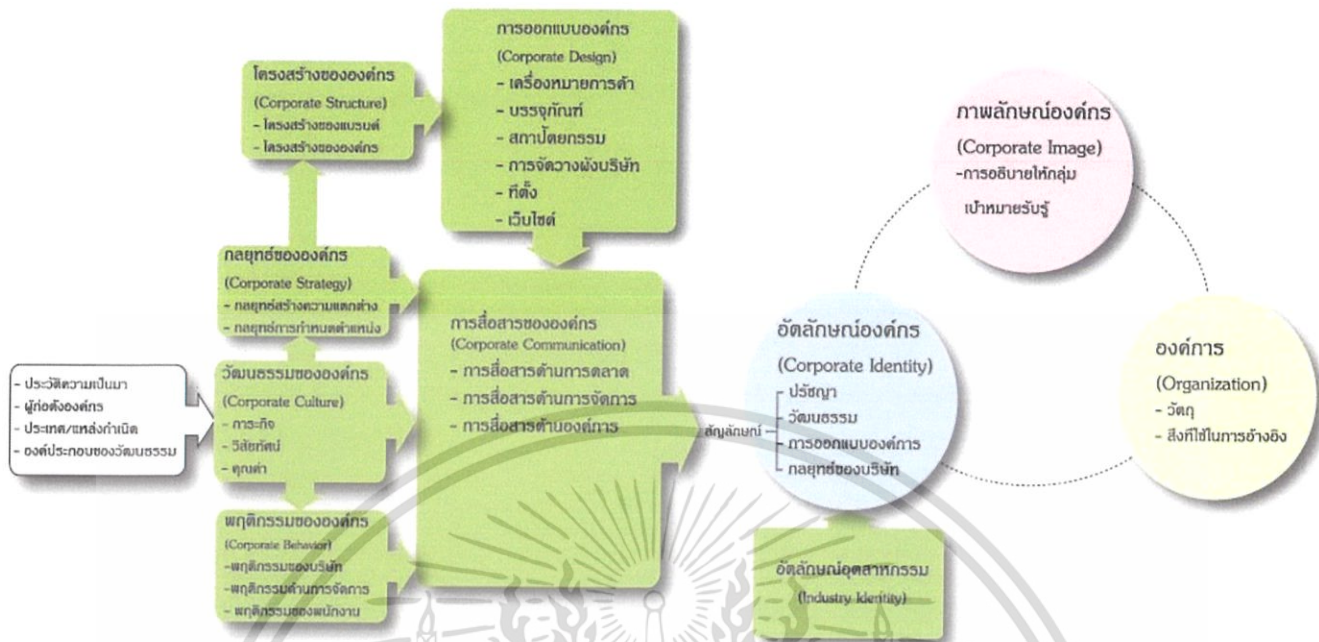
การออกแบบองค์กร
(Corporate Design)
- เครื่องหมายการค้า
- บรรจุภัณฑ์
- สถาปัตยกรรม
- การจัดวางผังบริษัท
- ที่ตั้ง
- เว็บไซต์

โครงสร้างขององค์กร
(Corporate Structure)
- โครงสร้างของแบรนด์
- โครงสร้างขององค์กร

กลยุทธ์ขององค์กร
(Corporate Strategy)
- กลยุทธ์สร้างความแตกต่าง
- กลยุทธ์การกำหนดตำแหน่ง

- ประวัติความเป็นมา
- ผู้ก่อตั้งองค์กร
- ประเทศ/แหล่งกำเนิด
- องค์ประกอบของวัฒนธรรม

วัฒนธรรมขององค์กร
(Corporate Culture)
- ภารกิจ
- วิสัยทัศน์
- คุณค่า

พฤติกรรมขององค์กร
(Corporate Behavior)
-พฤติกรรมของบริษัท
-พฤติกรรมด้านการจัดการ
- พฤติกรรมของพนักงาน

การสื่อสารขององค์กร
(Corporate Communication)
- การสื่อสารด้านการตลาด
- การสื่อสารด้านการจัดการ
- การสื่อสารด้านองค์การ

สัญลักษณ์

อัตลักษณ์องค์กร
(Corporate Identity)
ปรัชญา
วัฒนธรรม
การออกแบบองค์การ
กลยุทธ์ของบริษัท

อัตลักษณ์อุตสาหกรรม
(Industry Identity)

ภาพลักษณ์องค์กร
(Corporate Image)
-การอธิบายให้กลุ่ม
เป้าหมายรับรู้

องค์การ
(Organization)
- วัตถุ
- สิ่งที่ใช้ในการอ้างอิง